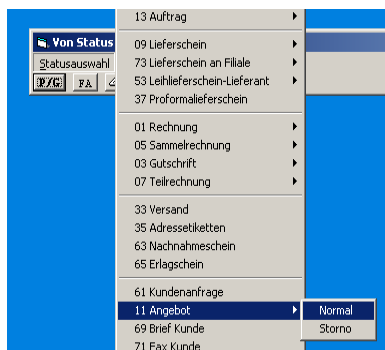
Von Status
Statusauswahl
P/C
FA

13 Auftrag

09 Lieferschein
73 Lieferschein an Filiale
53 Leihlieferschein-Lieferant
37 Proformalieferschein

01 Rechnung
05 Sammelrechnung
03 Gutschrift
07 Teilrechnung

33 Versand
35 Adressetiketten
63 Nachnahmeschein
65 Erlagschein

61 Kundenanfrage
11 Angebot
69 Brief Kunde
71 Fax Kunde

Normal
Storno